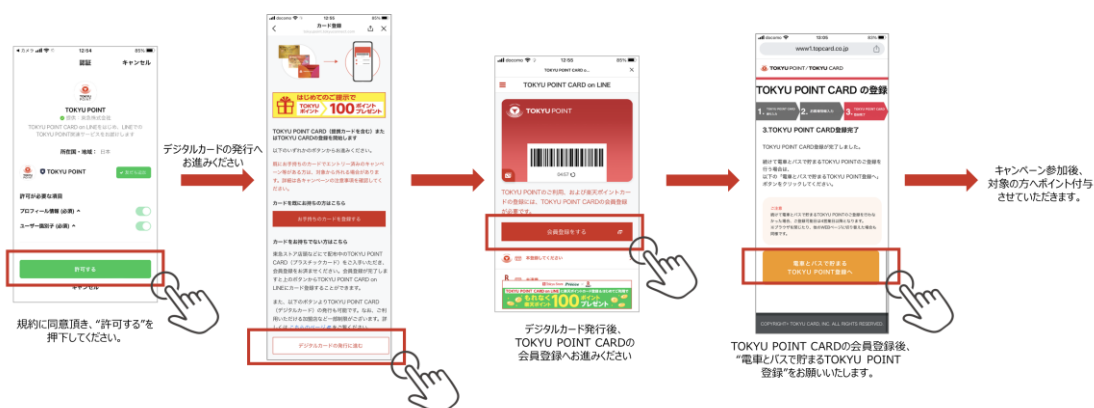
認証 キャンセル

TOKYU POINT

許可する

キャンセル

規約に同意頂き、"許可する"を押下してください。

デジタルカードの発行へお進みください

カード登録

はじめてのご提示で TOKYUポイント 100ポイントプレゼント

デジタルカードの発行に進む

TOKYU POINT CARD on LINE

TOKYU POINT

会員登録をする

デジタルカード発行後、TOKYU POINT CARDの会員登録へお進みください

www1.topcard.co.jp

TOKYU POINT / TOKYU CARD

TOKYU POINT CARD の登録

3.TOKYU POINT CARD登録完了

電車とバスで貯める TOKYU POINT登録へ

COPYRIGHT©TOKYU CARD, INC. ALL RIGHTS RESERVED.

TOKYU POINT CARDの会員登録後、"電車とバスで貯めるTOKYU POINT登録"をお願いいたします。

キャンペーン参加後、対象の方へポイント付与させていただきます。